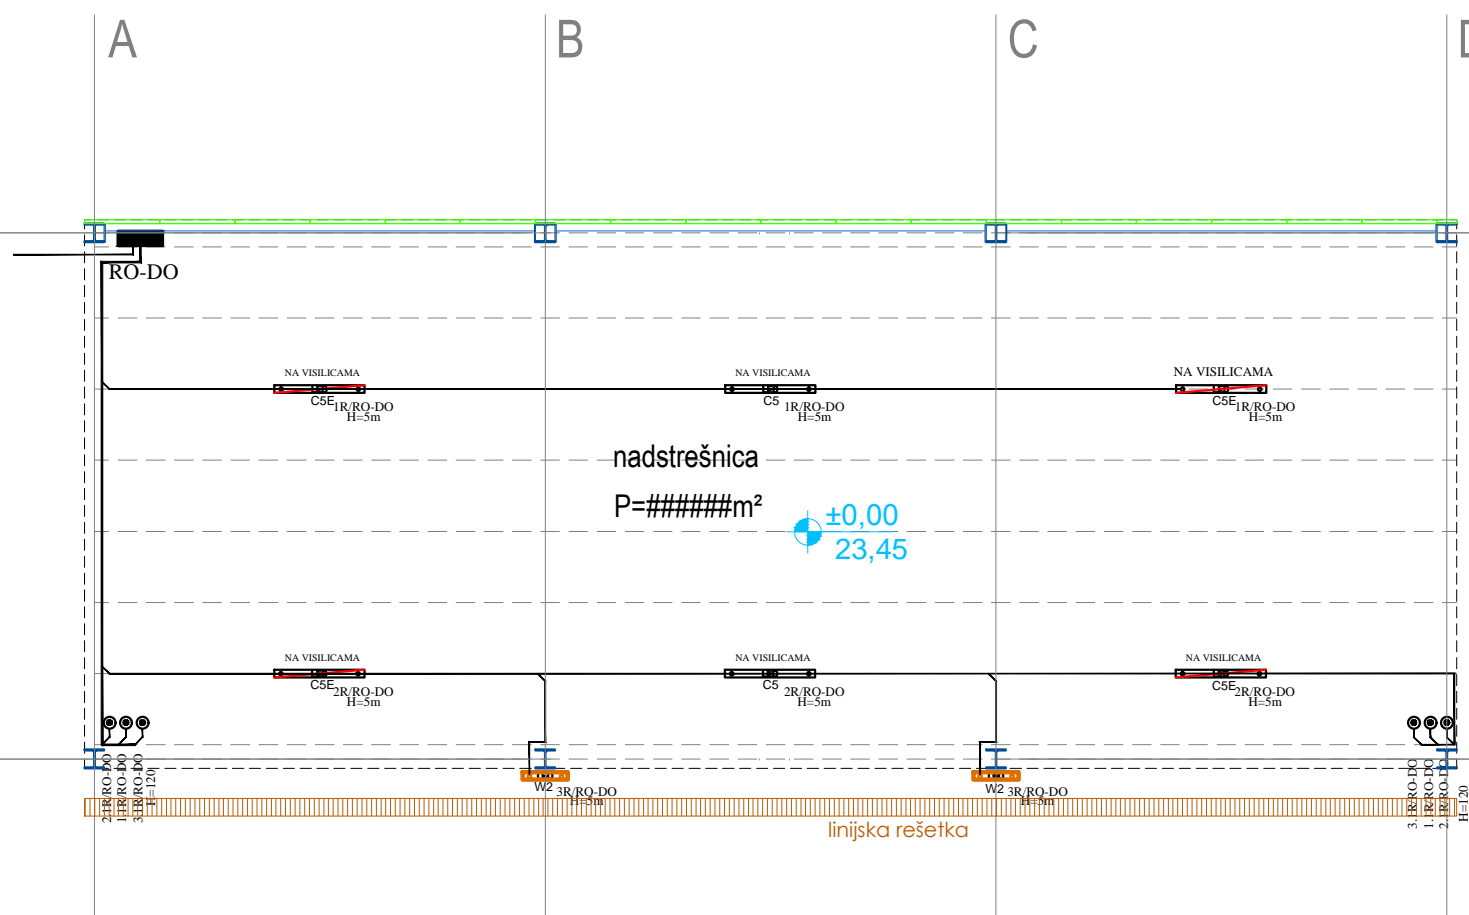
A
B
C
D

RO-DO

NA VISILICAMA
C5E 1R/RO-DO
H=5m

NA VISILICAMA
C5 1R/RO-DO
H=5m

NA VISILICAMA
C5E 1R/RO-DO
H=5m

nadstrešnica
P=######m²

±0,00
23,45

NA VISILICAMA
C5E 2R/RO-DO
H=5m

NA VISILICAMA
C5 2R/RO-DO
H=5m

NA VISILICAMA
C5E 2R/RO-DO
H=5m

2.1R/RO-DO
1.1R/RO-DO
3.1R/RO-DO
H=120

W2 3R/RO-DO
H=5m

W2 3R/RO-DO
H=5m

3. R/RO-DO
1. R/RO-DO
2. R/RO-DO
H=120

linijska rešetka